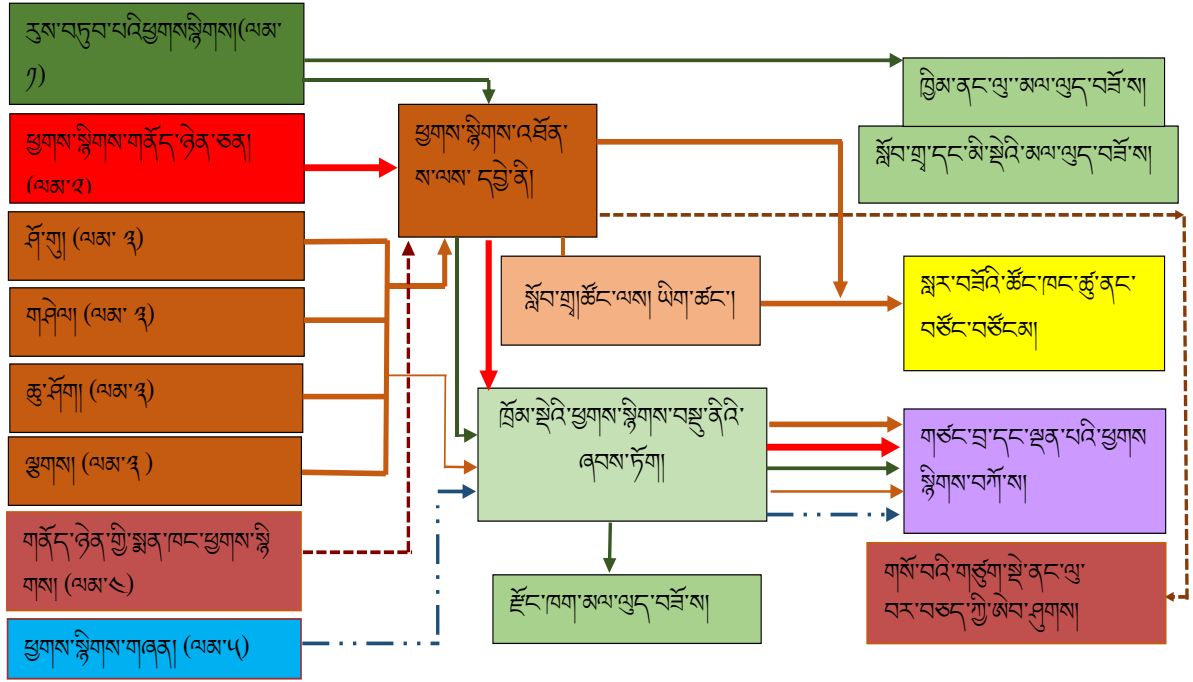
རྡུལ་བཏུལ་པའི་ལྕགས་སྙིགས།(ལམ་༡)

ལྕགས་སྙིགས་གནོད་ཞེན་ཅན། (ལམ་༢)

ཟོ་ག། (ལམ་ ༣)

གཞིལ། (ལམ་ ༣)

ཆུ་ཟོག། (ལམ་༣)

ལྕགས། (ལམ་༣ )

གནོད་ཞེན་གྱི་སྨན་ཁང་ལྕགས་སྙིགས། (ལམ་༤)

ལྕགས་སྙིགས་གཞན། (ལམ་༥)

ལྕགས་སྙིགས་འཐོན་ས་ལས་ དབྱེ་ནི།

སློབ་གྲྭ་ཚོང་ལས། ཡིག་ཚང་།

ཁྲིམ་ནང་ལུ་ ཤལ་ལུད་བཟོ་ས།

སློབ་གྲྭ་དང་མི་སྡེའི་ཤལ་ལུད་བཟོ་ས།

སླར་བཟོའི་ཚོང་ཁང་ཆུ་ནང་བསྡོང་བསྡོངམ།

ཁྲོམ་སྡེའི་ལྕགས་སྙིགས་བསྡུ་ནིའི་ཞབས་ཏོག།

གཙང་ཁྲ་དང་ལྡན་པའི་ལྕགས་སྙིགས་བཀོ་ས།

རྫོང་ཁག་ཤལ་ལུད་བཟོ་ས།

གསོ་བའི་གཙུག་སྡེ་ནང་ལུ་ བར་བཅད་ཀྱི་ཞིབ་ཞུགས།